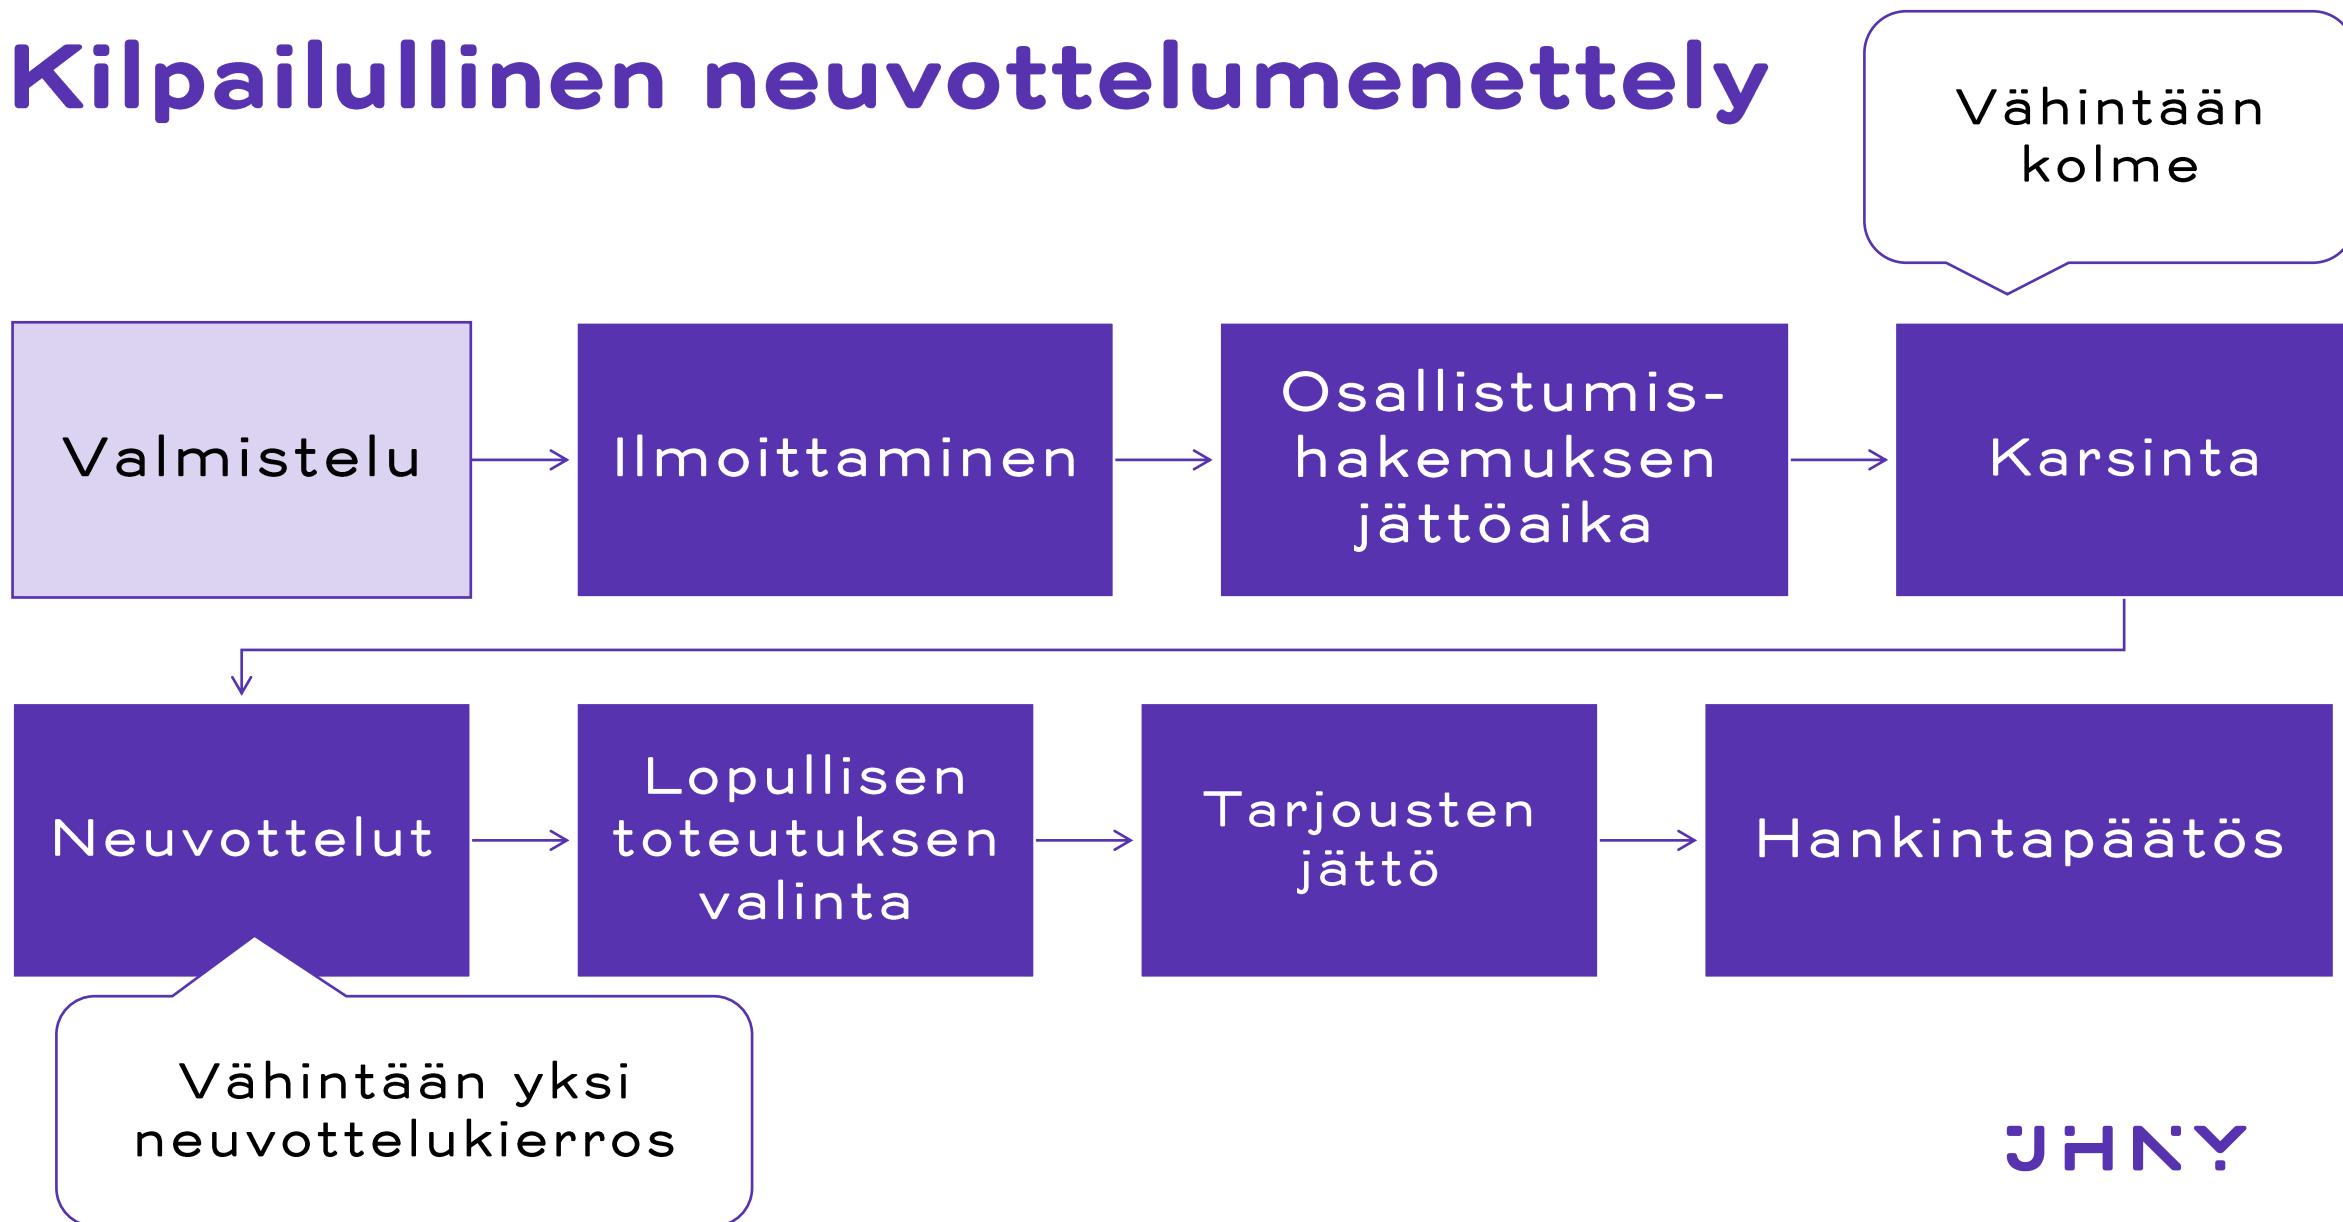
Kilpailullinen neuvottelumenettely

Vähintään kolme

Valmistelu

Ilmoittaminen

Osallistumishakemuksen jättöaika

Karsinta

Neuvottelut

Lopullisen toteutuksen valinta

Tarjousten jättö

Hankintapäätös

Vähintään yksi neuvottelukierros

JHNY